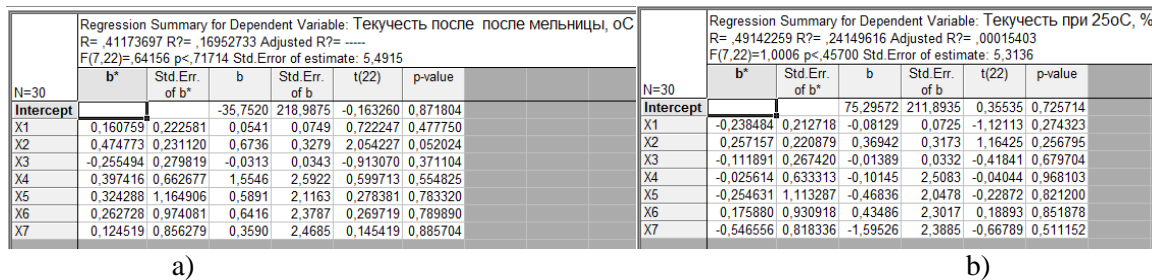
Regression Summary for Dependent Variable: Текучесть после после мельницы, оС
R= ,41173697 R?= ,16952733 Adjusted R?= -----
F(7,22)=,64156 p<,71714 Std.Error of estimate: 5,4915

| N=30 | b* | Std.Err. of b* | b | Std.Err. of b | t(22) | p-value |
|---|---|---|---|---|---|---|
| Intercept | | | -35,7520 | 218,9875 | -0,163260 | 0,871804 |
| X1 | 0,160759 | 0,222581 | 0,0541 | 0,0749 | 0,722247 | 0,477750 |
| X2 | 0,474773 | 0,231120 | 0,6736 | 0,3279 | 2,054227 | 0,052024 |
| X3 | -0,255494 | 0,279819 | -0,0313 | 0,0343 | -0,913070 | 0,371104 |
| X4 | 0,397416 | 0,662677 | 1,5546 | 2,5922 | 0,599713 | 0,554825 |
| X5 | 0,324288 | 1,164906 | 0,5891 | 2,1163 | 0,278381 | 0,783320 |
| X6 | 0,262728 | 0,974081 | 0,6416 | 2,3787 | 0,269719 | 0,789890 |
| X7 | 0,124519 | 0,856279 | 0,3590 | 2,4685 | 0,145419 | 0,885704 |

a)

Regression Summary for Dependent Variable: Текучесть при 25оС, %
R= ,49142259 R?= ,24149616 Adjusted R?= ,00015403
F(7,22)=1,0006 p<,45700 Std.Error of estimate: 5,3136

| N=30 | b* | Std.Err. of b* | b | Std.Err. of b | t(22) | p-value |
|---|---|---|---|---|---|---|
| Intercept | | | 75,29572 | 211,8935 | 0,35535 | 0,725714 |
| X1 | -0,238484 | 0,212718 | -0,08129 | 0,0725 | -1,12113 | 0,274323 |
| X2 | 0,257157 | 0,220879 | 0,36942 | 0,3173 | 1,16425 | 0,256795 |
| X3 | -0,111891 | 0,267420 | -0,01389 | 0,0332 | -0,41841 | 0,679704 |
| X4 | -0,025614 | 0,633313 | -0,10145 | 2,5083 | -0,04044 | 0,968103 |
| X5 | -0,254631 | 1,113287 | -0,46836 | 2,0478 | -0,22872 | 0,821200 |
| X6 | 0,175880 | 0,930918 | 0,43486 | 2,3017 | 0,18893 | 0,851878 |
| X7 | -0,546556 | 0,818336 | -1,59526 | 2,3885 | -0,66789 | 0,511152 |

b)